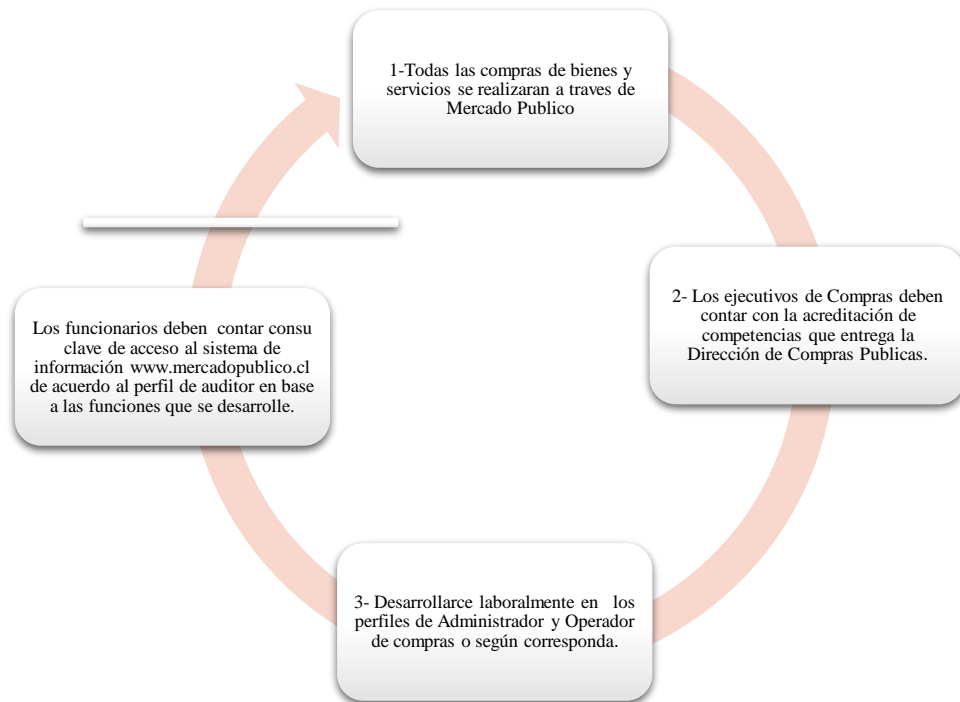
1-Todas las compras de bienes y servicios se realizaran a traves de Mercado Publico

2- Los ejecutivos de Compras deben contar con la acreditación de competencias que entrega la Dirección de Compras Publicas.

3- Desarrollarce laboralmente en los perfiles de Administrador y Operador de compras o según corresponda.

Los funcionarios deben contar consu clave de acceso al sistema de información www.mercadopublico.cl de acuerdo al perfil de auditor en base a las funciones que se desarrolle.